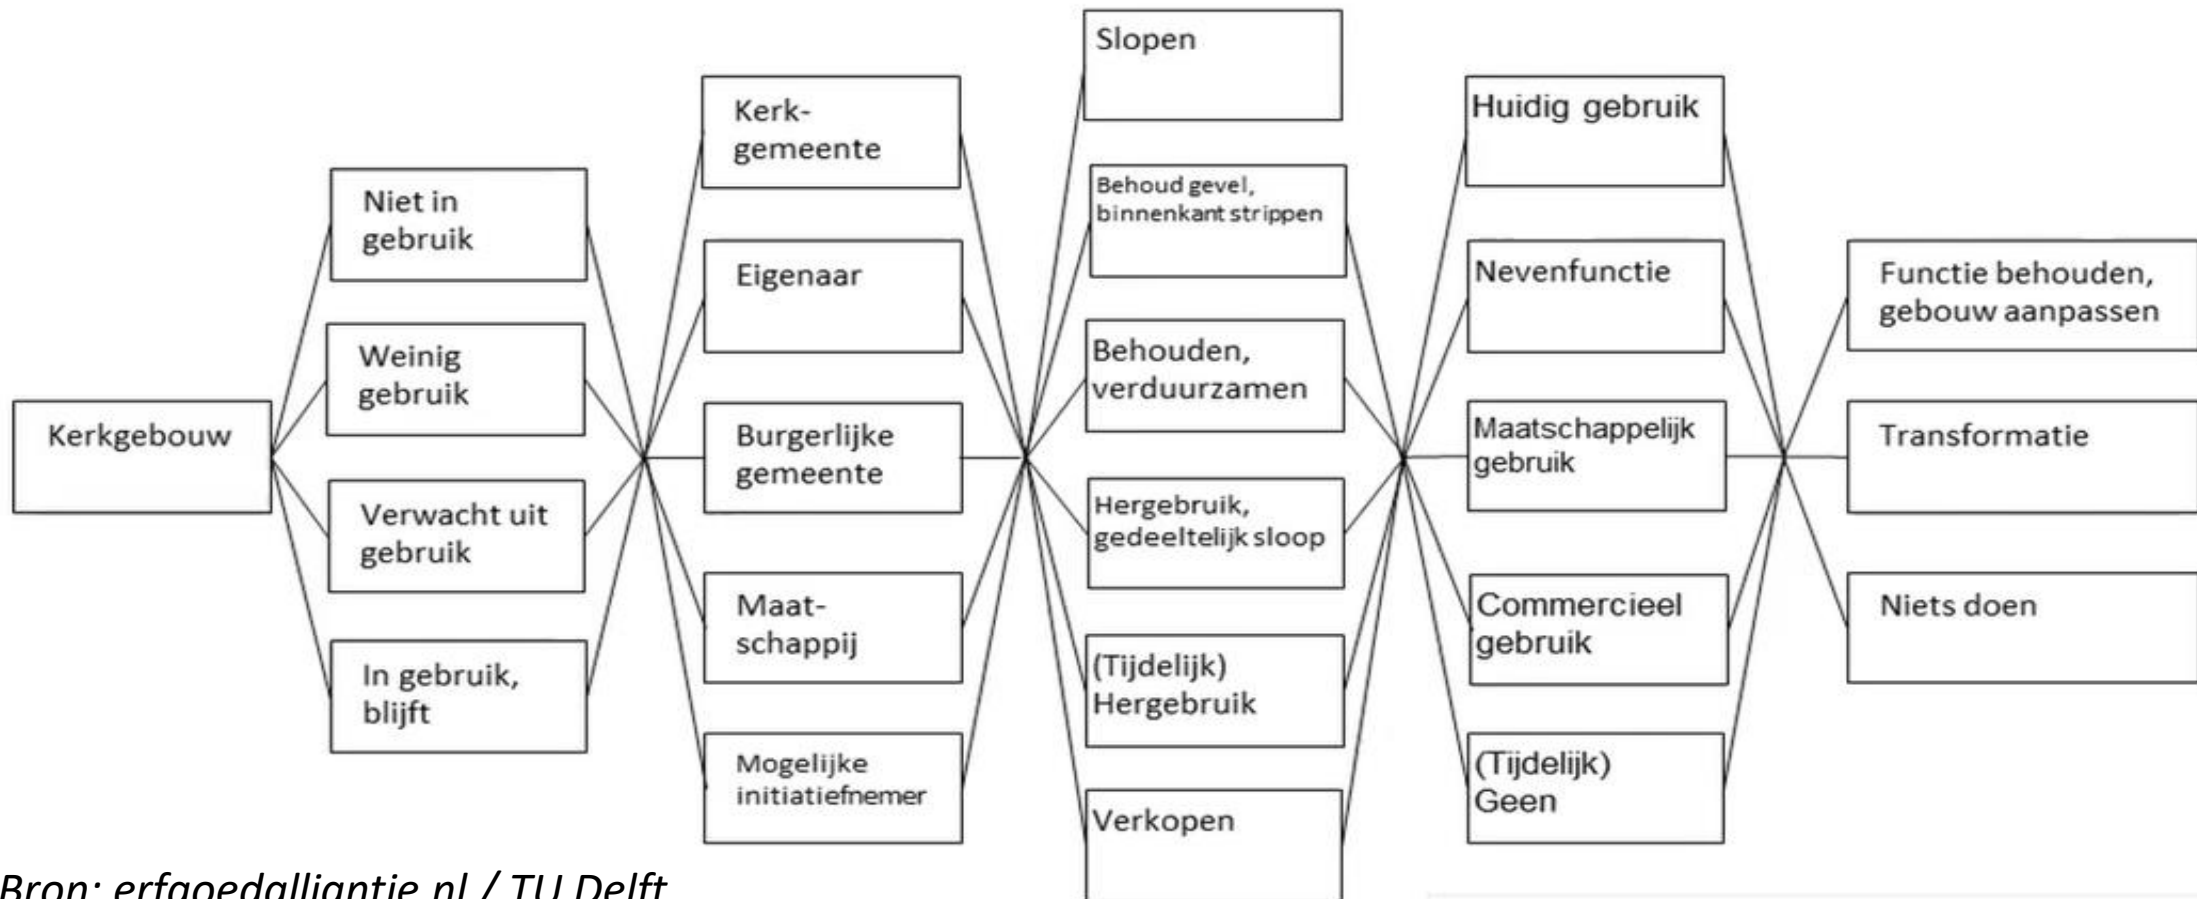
Kerkgebouw

Niet in gebruik

Weinig gebruik

Verwacht uit gebruik

In gebruik, blijft

Kerk-gemeente

Eigenaar

Burgerlijke gemeente

Maat-schappij

Mogelijke initiatiefnemer

Slopen

Behoud gevel, binnenkant strippen

Behouden, verduurzamen

Hergebruik, gedeeltelijk sloop

(Tijdelijk) Hergebruik

Verkopen

Huidig gebruik

Nevenfunctie

Maatschappelijk gebruik

Commercieel gebruik

(Tijdelijk) Geen

Functie behouden, gebouw aanpassen

Transformatie

Niets doen

Bron: erfgoedalliantie.nl / TU Delft